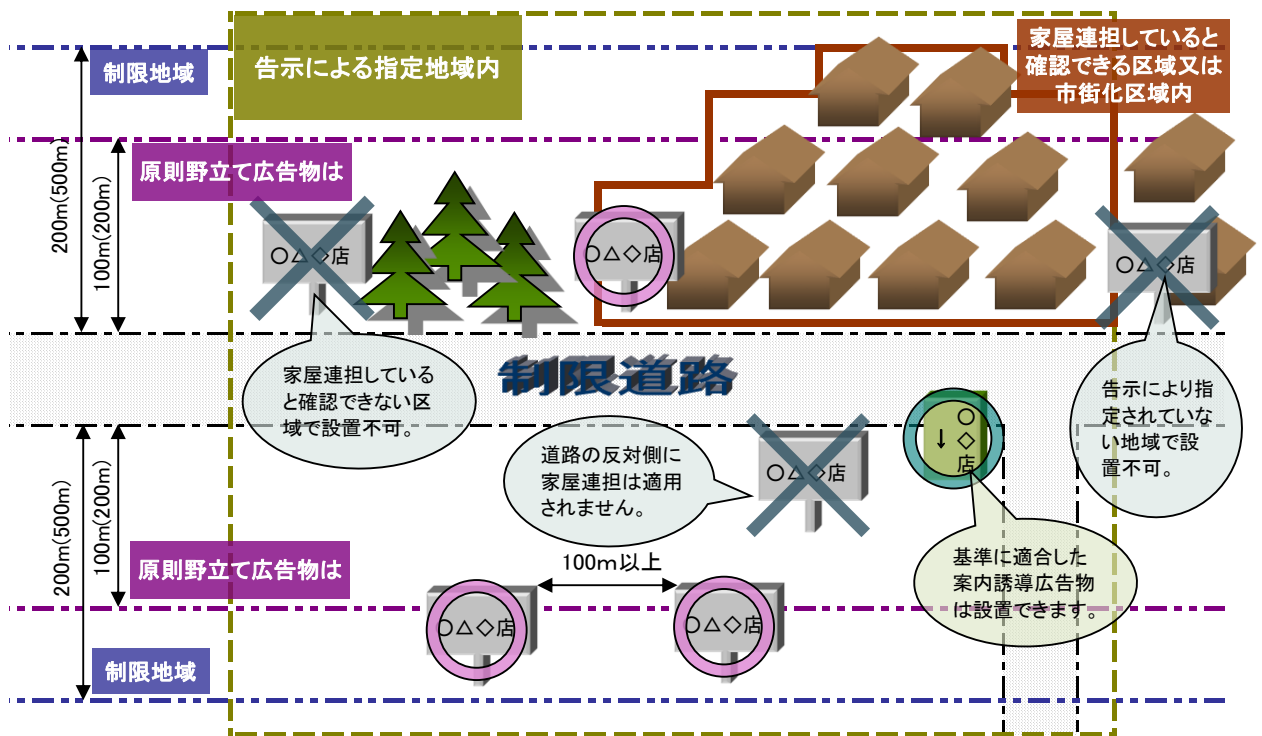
制限地域

告示による指定地域内

家屋連担していると確認できる区域又は市街化区域内

200m(500m)

100m(200m)

原則野立て広告物は

○△◇店

○△◇店

○△◇店

家屋連担していると確認できない区域で設置不可。

制限道路

告示により指定されていない地域で設置不可。

道路の反対側に家屋連担は適用されません。

○△◇店

○ ↓ ◇ 店

200m(500m)

100m(200m)

原則野立て広告物は

100m以上

基準に適合した案内誘導広告物は設置できます。

○△◇店

○△◇店

制限地域